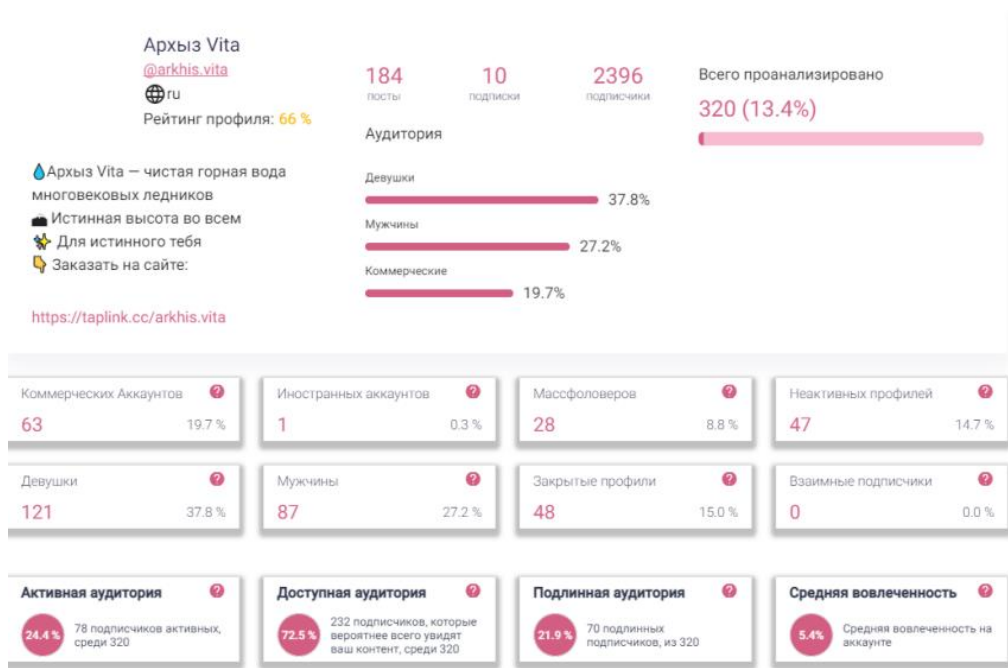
Архыз Vita
@arkhis.vita
🌐ru
Рейтинг профиля: 66 %

184
посты

10
подписки

2396
подписчики

Всего проанализировано
320 (13.4%)

Аудитория
Девушки
37.8%
Мужчины
27.2%
Коммерческие
19.7%

💧Архыз Vita — чистая горная вода многовековых ледников
Истинная высота во всем
Для истинного тебя
👇 Заказать на сайте:

https://taplink.cc/arkhis.vita

| Коммерческих Аккаунтов ? | Иностранных аккаунтов ? | Массфоловеров ? | Неактивных профилей ? |
|---|---|---|---|
| 63 19.7 % | 1 0.3 % | 28 8.8 % | 47 14.7 % |
| Девушки ? | Мужчины ? | Закрытые профили ? | Взаимные подписчики ? |
| 121 37.8 % | 87 27.2 % | 48 15.0 % | 0 0.0 % |

Активная аудитория ?
24.4 % 78 подписчиков активных, среди 320

Доступная аудитория ?
72.5 % 232 подписчиков, которые вероятнее всего увидят ваш контент, среди 320

Подлинная аудитория ?
21.9 % 70 подлинных подписчиков, из 320

Средняя вовлеченность ?
5.4% Средняя вовлеченность на аккаунте